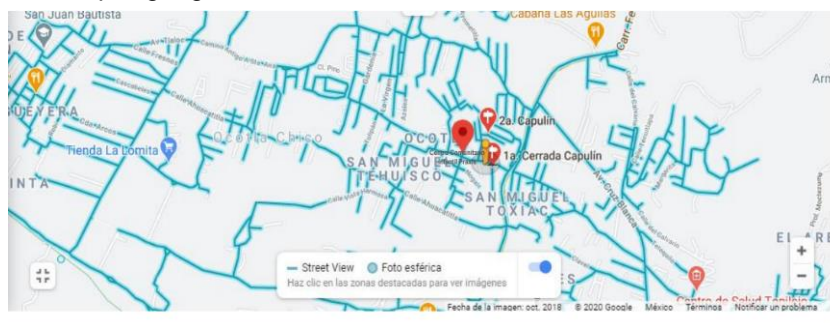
San Juan Bautista
Cabaña Las Águilas
DE
UEYERA
Tienda La Lomita
INTA
Ocotla Chico
OCOT
SAN MIGUEL
TEHUISCO
2a. Capulín
1a. Cerrada Capulín
SAN MIGUEL
TOXIAC
Arr
EL ARE
Street View
Foto esférica
Haz clic en las zonas destacadas para ver imágenes
Centro de Salud Texcalac
Fecha de la imagen: oct. 2018
© 2020 Google
México
Términos
Notificar un problema
+
−